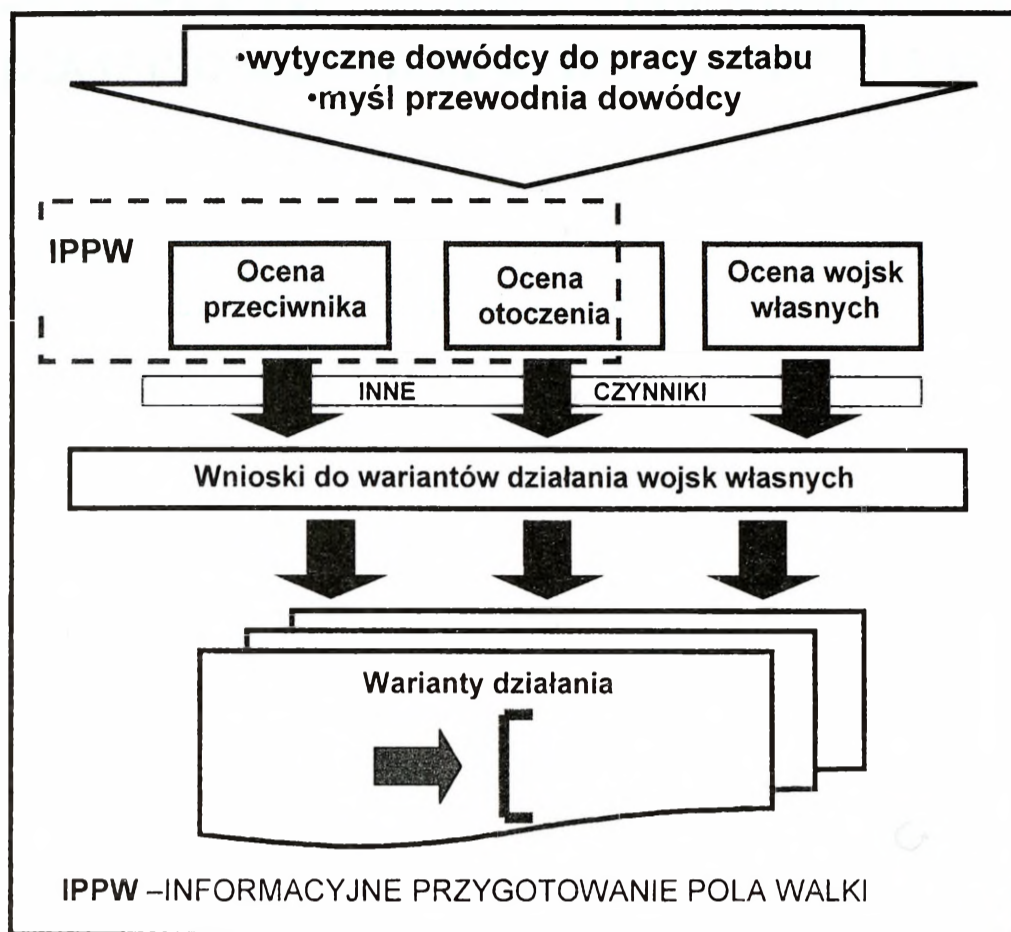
•wytyczne dowódcy do pracy sztabu
•myśl przewodnia dowódcy

IPPW

Ocena przeciwnika

Ocena otoczenia

Ocena wojsk własnych

INNE CZYNNIKI

Wnioski do wariantów działania wojsk własnych

Warianty działania

IPPW –INFORMACYJNE PRZYGOTOWANIE POLA WALKI